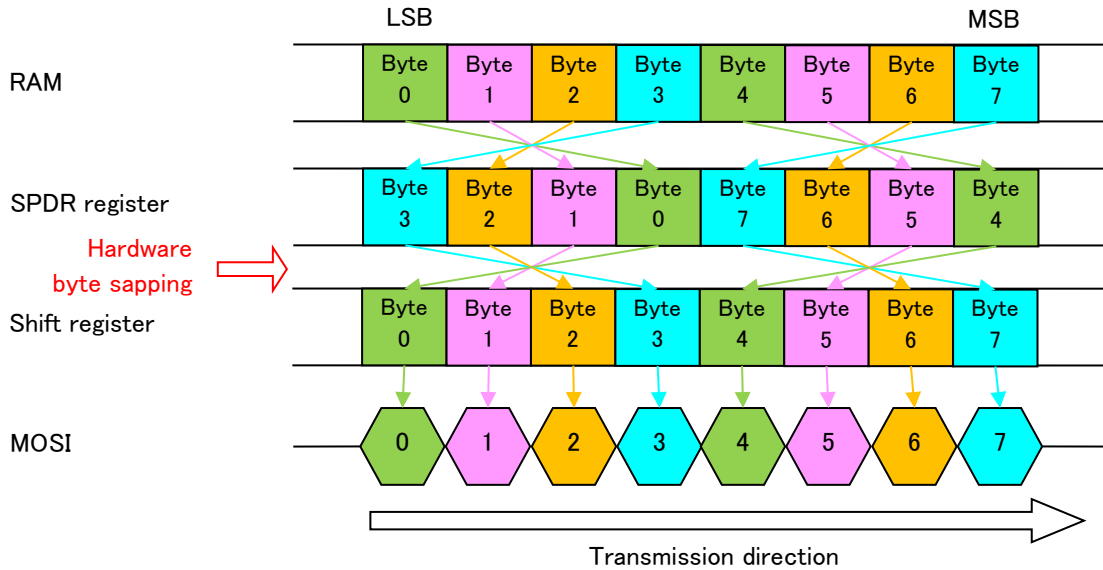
LSB

MSB

RAM

| Byte 0 | Byte 1 | Byte 2 | Byte 3 | Byte 4 | Byte 5 | Byte 6 | Byte 7 |
|---|---|---|---|---|---|---|---|

SPDR register

| Byte 3 | Byte 2 | Byte 1 | Byte 0 | Byte 7 | Byte 6 | Byte 5 | Byte 4 |
|---|---|---|---|---|---|---|---|

Hardware byte sapping

Shift register

| Byte 0 | Byte 1 | Byte 2 | Byte 3 | Byte 4 | Byte 5 | Byte 6 | Byte 7 |
|---|---|---|---|---|---|---|---|

MOSI

0 1 2 3 4 5 6 7

Transmission direction